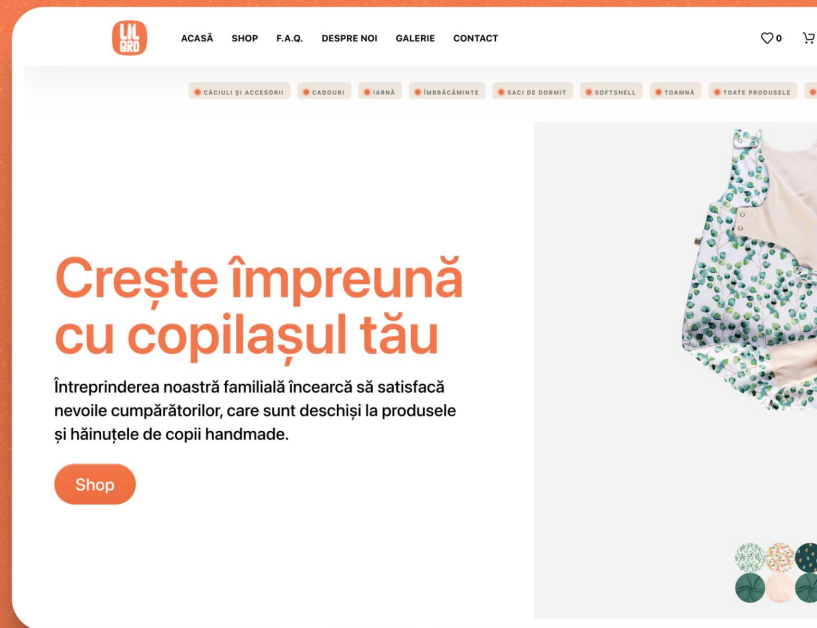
LIL BRO

ACASĂ SHOP F.A.Q. DESPRE NOI GALERIE CONTACT

0

CĂCIULI ȘI ACCESORII CADOURI IARNĂ ÎMBRĂCĂMINTE SACI DE DORMIT SOFTSHELL TOAMNĂ TOATE PRODUSELE

Crește împreună cu copilașul tău

Întreprinderea noastră familială încearcă să satisfacă nevoile cumpărătorilor, care sunt deschiși la produsele și hăinuțele de copii handmade.

Shop